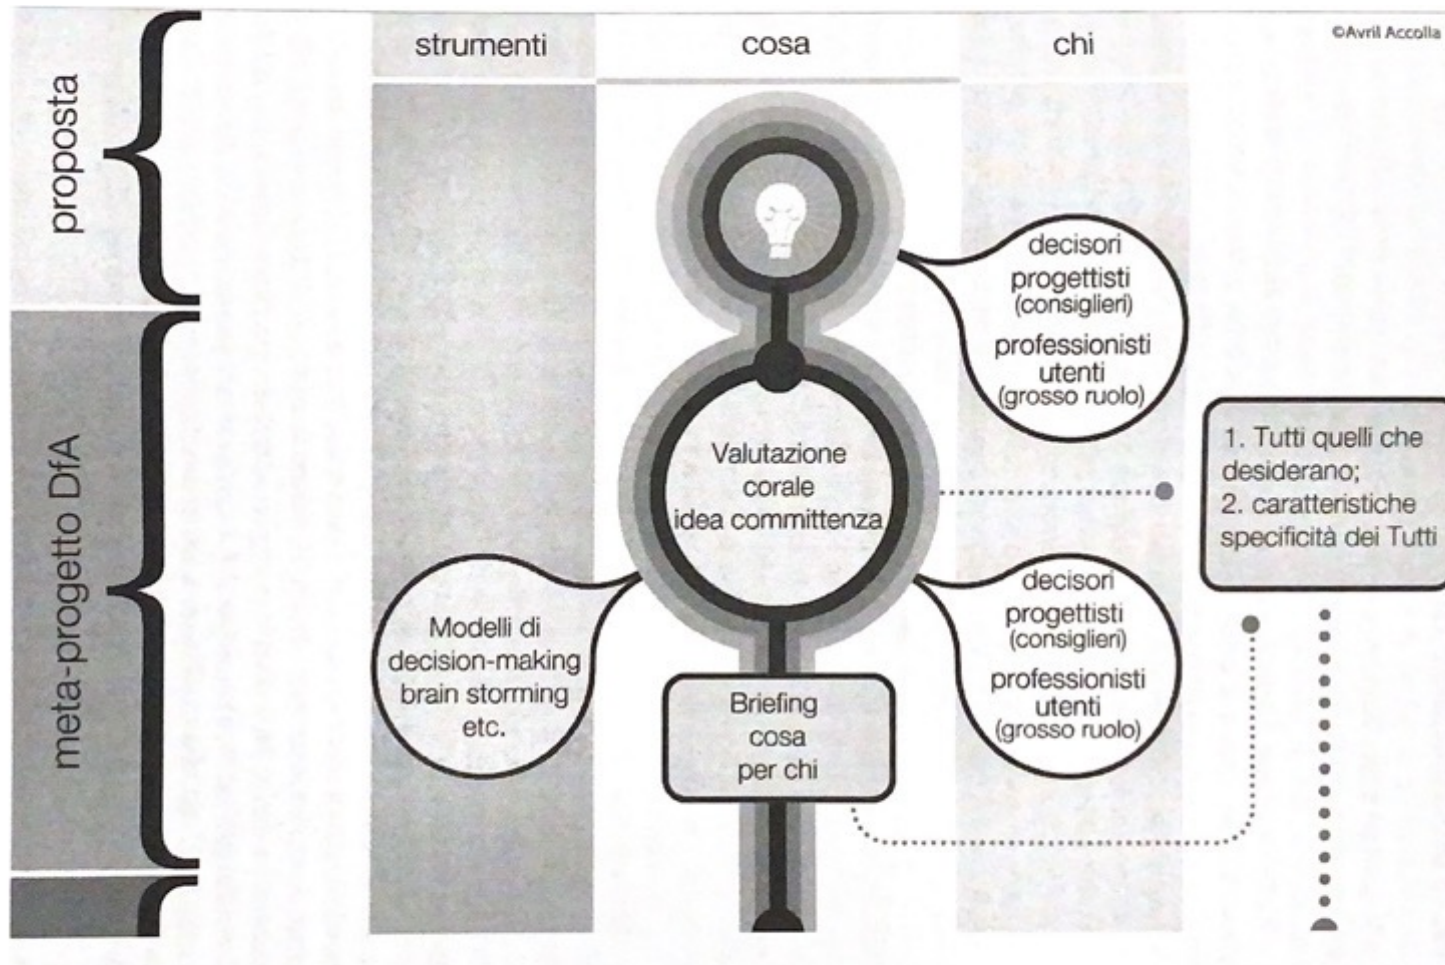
proposta

meta-progetto DfA

strumenti

cosa

chi

©Avril Accolla

decisori
progettisti
(consiglieri)
professionisti
utenti
(grosso ruolo)

Valutazione
corale
idea committenza

1. Tutti quelli che desiderano;
2. caratteristiche specificità dei Tutti

Modelli di
decision-making
brain storming
etc.

decisori
progettisti
(consiglieri)
professionisti
utenti
(grosso ruolo)

Briefing
cosa
per chi